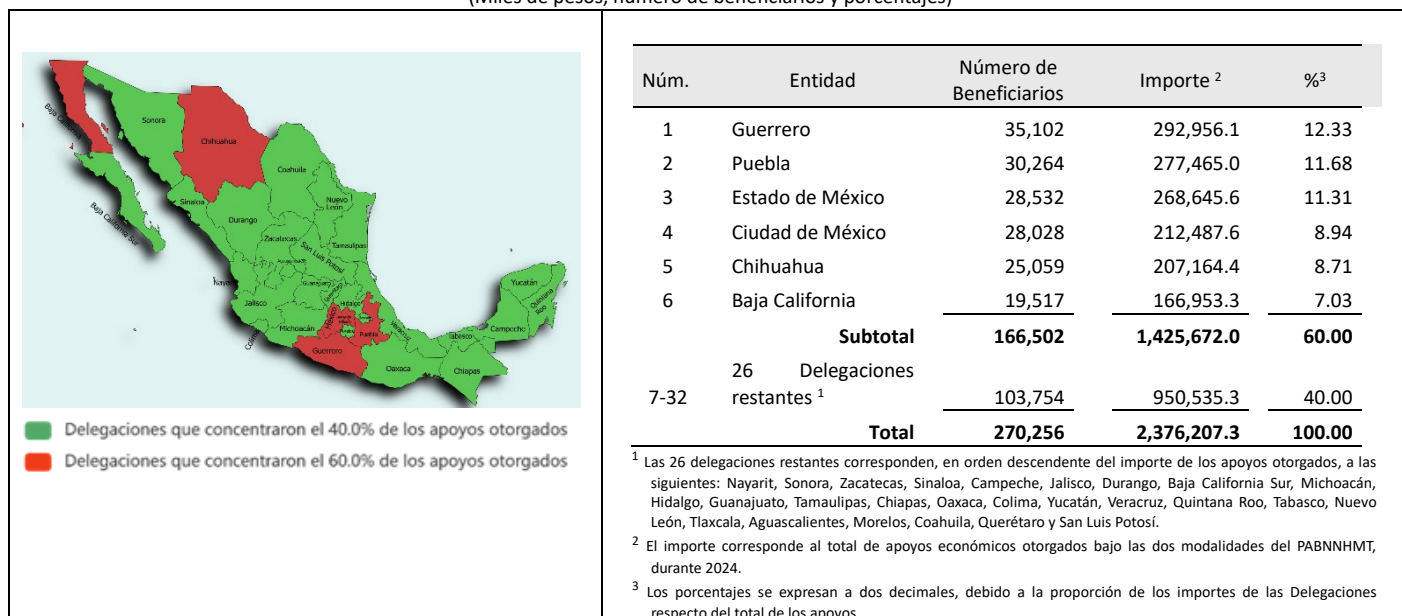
(Miles de pesos, número de beneficiarios y porcentajes)

Baja California
Sonora
Chihuahua
Coahuila
Baja California Sur
Sinaloa
Durango
Nuevo León
Zacatecas
Tamaulipas
San Luis Potosí
Nayarit
Jalisco
Hidalgo
Michoacán
Colima
Puebla
Veracruz
Guerrero
Oaxaca
Chiapas
Tabasco
Campeche
Yucatán
Quintana Roo

Delegaciones que concentraron el 40.0% de los apoyos otorgados
Delegaciones que concentraron el 60.0% de los apoyos otorgados

| Núm. | Entidad | Número de Beneficiarios | Importe $^2$ | %$^3$ |
|---|---|---|---|---|
| 1 | Guerrero | 35,102 | 292,956.1 | 12.33 |
| 2 | Puebla | 30,264 | 277,465.0 | 11.68 |
| 3 | Estado de México | 28,532 | 268,645.6 | 11.31 |
| 4 | Ciudad de México | 28,028 | 212,487.6 | 8.94 |
| 5 | Chihuahua | 25,059 | 207,164.4 | 8.71 |
| 6 | Baja California | 19,517 | 166,953.3 | 7.03 |
| | **Subtotal** | **166,502** | **1,425,672.0** | **60.00** |
| 7-32 | 26 Delegaciones restantes $^1$ | 103,754 | 950,535.3 | 40.00 |
| | **Total** | **270,256** | **2,376,207.3** | **100.00** |

$^1$ Las 26 delegaciones restantes corresponden, en orden descendente del importe de los apoyos otorgados, a las siguientes: Nayarit, Sonora, Zacatecas, Sinaloa, Campeche, Jalisco, Durango, Baja California Sur, Michoacán, Hidalgo, Guanajuato, Tamaulipas, Chiapas, Oaxaca, Colima, Yucatán, Veracruz, Quintana Roo, Tabasco, Nuevo León, Tlaxcala, Aguascalientes, Morelos, Coahuila, Querétaro y San Luis Potosí.

$^2$ El importe corresponde al total de apoyos económicos otorgados bajo las dos modalidades del PABNNHMT, durante 2024.

$^3$ Los porcentajes se expresan a dos decimales, debido a la proporción de los importes de las Delegaciones respecto del total de los apoyos.